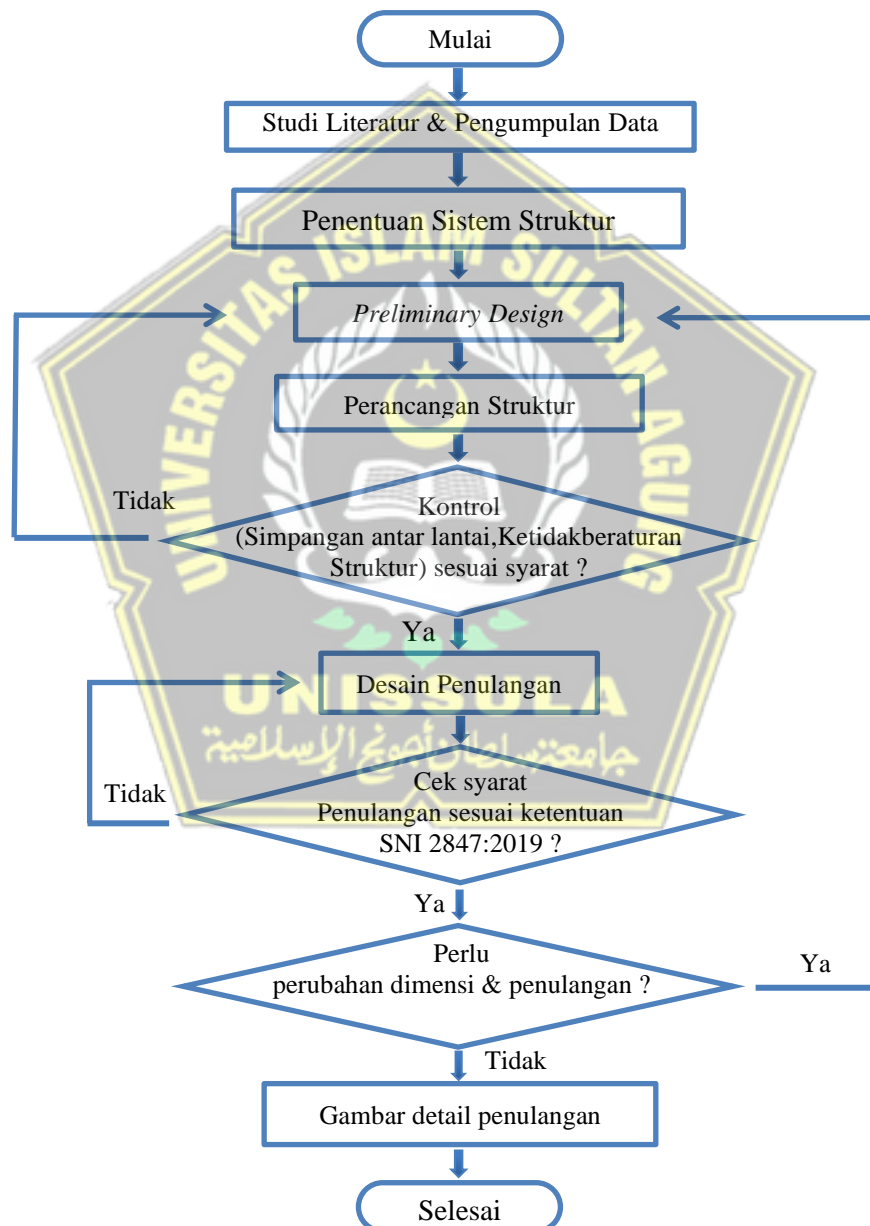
Mulai

Studi Literatur & Pengumpulan Data

Penentuan Sistem Struktur

*Preliminary Design*

Perancangan Struktur

Tidak

Kontrol
(Simpangan antar lantai,Ketidakberaturan Struktur) sesuai syarat ?

Ya

Desain Penulangan

Tidak

Cek syarat
Penulangan sesuai ketentuan SNI 2847:2019 ?

Ya

Perlu
perubahan dimensi & penulangan ?

Ya

Tidak

Gambar detail penulangan

Selesai

UNIVERSITAS ISLAM SULTAN AGUNG

UNISSULA

جامعة سلطان أجونج الإسلامية